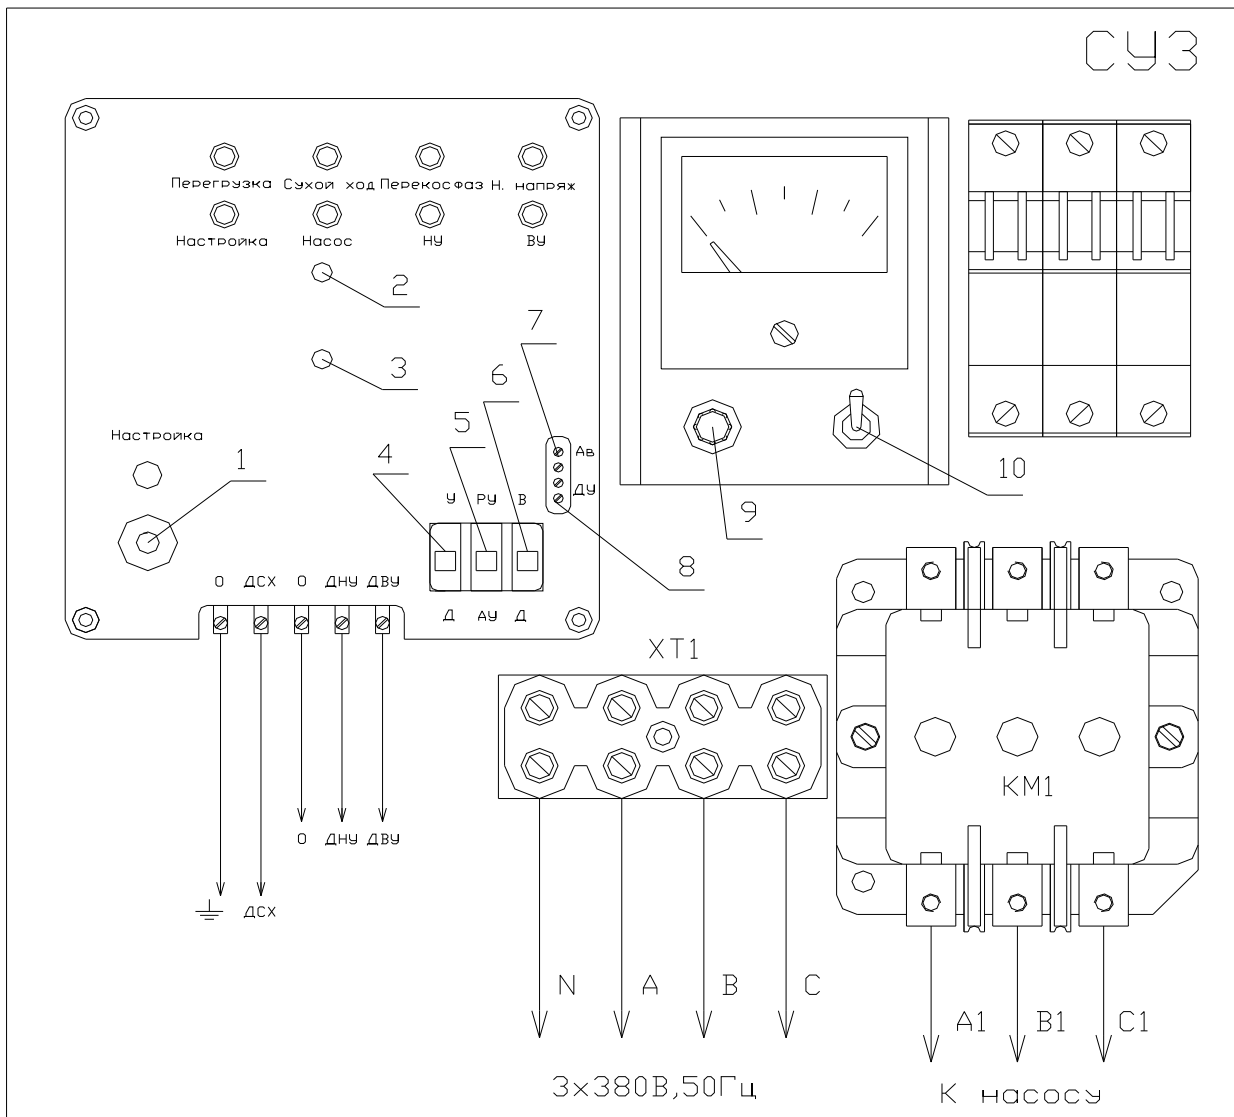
СУЗ

Перегрузка Сухой ход Перекос фаз Н. напряж

Настройка Насос НУ ВУ

2

3

7

6

5

4

Ав

ДУ

У РУ В

Д АУ Д

Настройка

1

8

9

10

О ДСХ О ДНУ ДВУ

О ДНУ ДВУ

ДСХ

XT1

KM1

N A B C

3×380В,50Гц

A1 B1 C1

К насосу